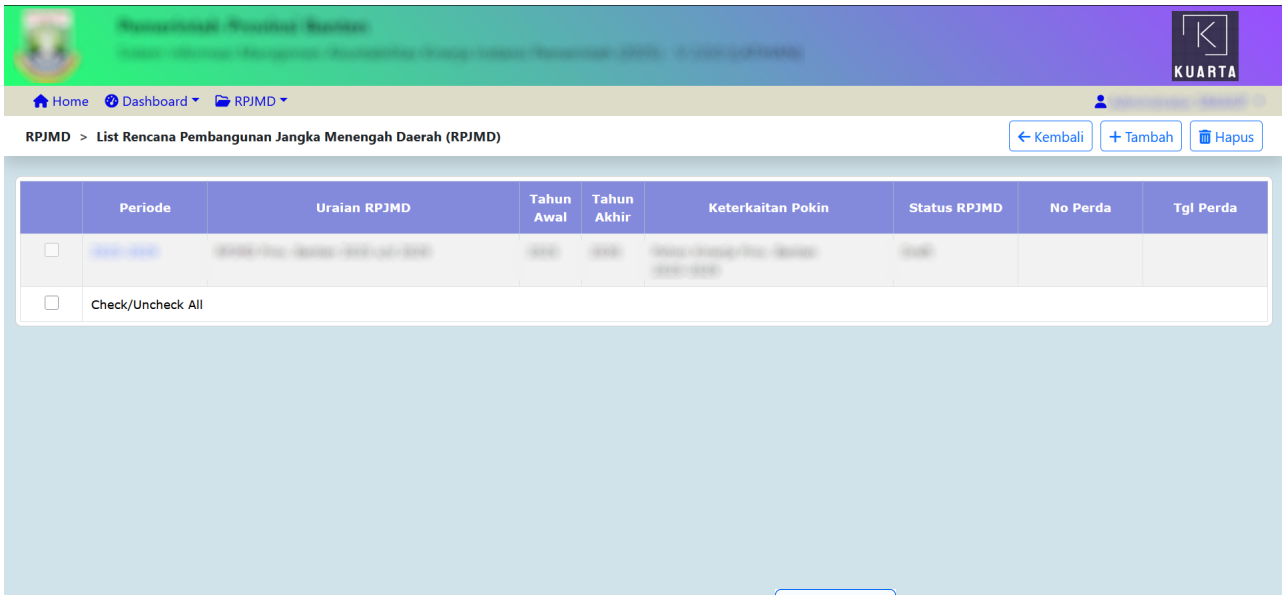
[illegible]
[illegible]

K
KUARTA

Home Dashboard RPJMD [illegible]

RPJMD > List Rencana Pembangunan Jangka Menengah Daerah (RPJMD)

Kembali Tambah Hapus

| | Periode | Uraian RPJMD | Tahun Awal | Tahun Akhir | Keterkaitan Pokin | Status RPJMD | No Perda | Tgl Perda |
|---|---|---|---|---|---|---|---|---|
| | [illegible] | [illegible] | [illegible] | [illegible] | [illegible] | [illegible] | | |
| | Check/Uncheck All | | | | | | | |